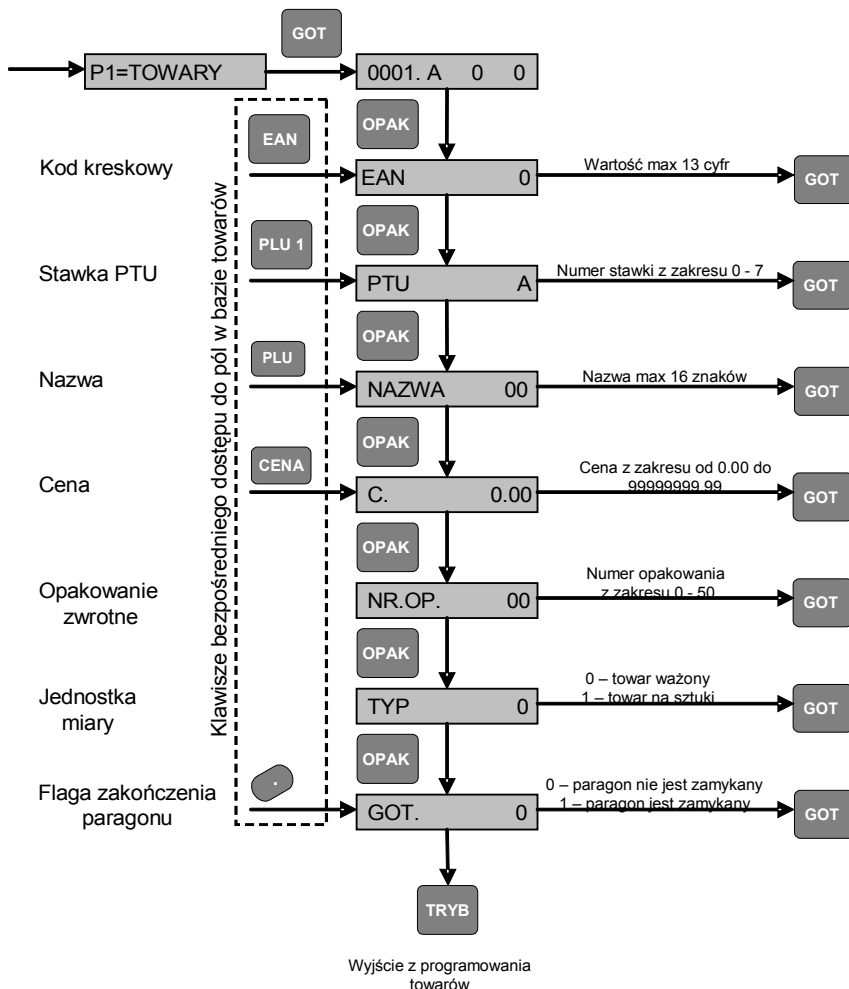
GOT

P1=TOWARY

0001. A 0 0

Klawisze bezpośredniego dostępu do pól w bazie towarów

EAN

OPAK

Kod kreskowy

EAN 0

Wartość max 13 cyfr

GOT

PLU 1

OPAK

Stawka PTU

PTU A

Numer stawki z zakresu 0 - 7

GOT

PLU

OPAK

Nazwa

NAZWA 00

Nazwa max 16 znaków

GOT

CENA

OPAK

Cena

C. 0.00

Cena z zakresu od 0.00 do 99999999.99

GOT

OPAK

Opakowanie zwrotne

NR.OP. 00

Numer opakowania z zakresu 0 - 50

GOT

OPAK

Jednostka miary

TYP 0

0 – towar ważony
1 – towar na sztuki

GOT

OPAK

.

Flaga zakończenia paragonu

GOT. 0

0 – paragon nie jest zamykany
1 – paragon jest zamykany

GOT

TRYB

Wyjście z programowania towarów